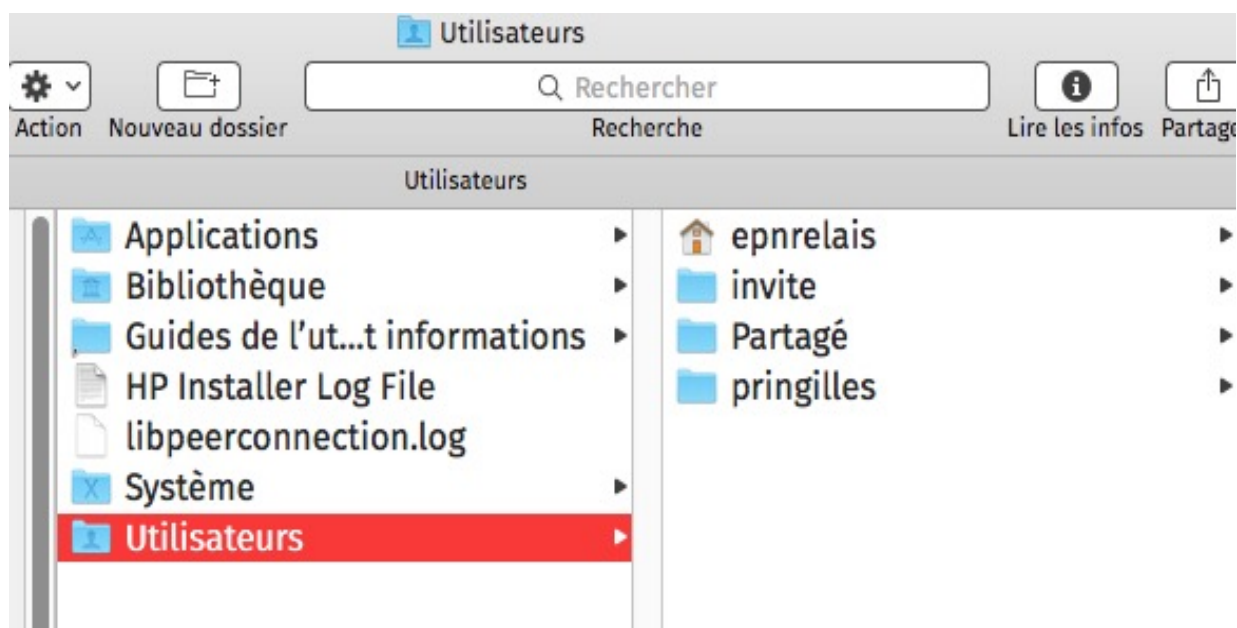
Utilisateurs

Action
Nouveau dossier
Rechercher
Recherche
Lire les infos
Partage

Utilisateurs

Applications
Bibliothèque
Guides de l'ut...t informations
HP Installer Log File
libpeerconnection.log
Système
Utilisateurs

epnrelais
invite
Partagé
pringilles